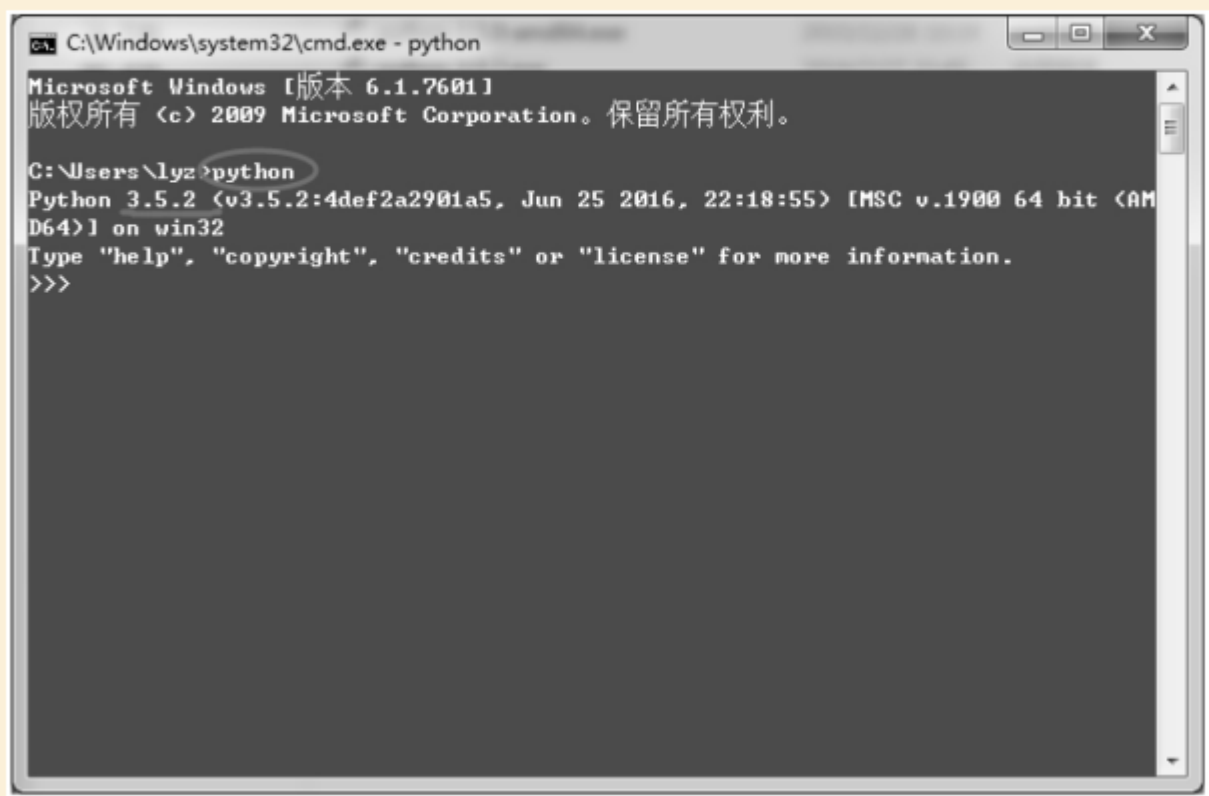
C:\Windows\system32\cmd.exe - python

Microsoft Windows [版本 6.1.7601]
版权所有 (c) 2009 Microsoft Corporation。保留所有权利。

C:\Users\lyz>python
Python 3.5.2 (v3.5.2:4def2a2901a5, Jun 25 2016, 22:18:55) [MSC v.1900 64 bit (AMD64)] on win32
Type "help", "copyright", "credits" or "license" for more information.
>>>